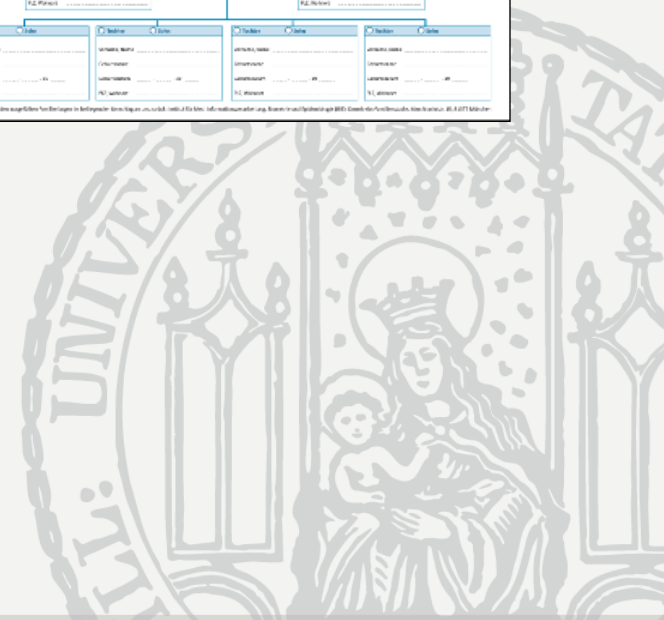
PLZ, Wohnort
PLZ, Wohnort

Sohn
Tochter Sohn
Tochter Sohn
Tochter Sohn

Vorname, Name
Geburtsname
Geburtsdatum in
PLZ, Wohnort

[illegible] ausgefüllten Fam-Bestbogen in beiliegender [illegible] Institut für Med. Informationsverarbeitung, Biometrie und Epidemiologie (IBE) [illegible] München

UNIVERS
TA